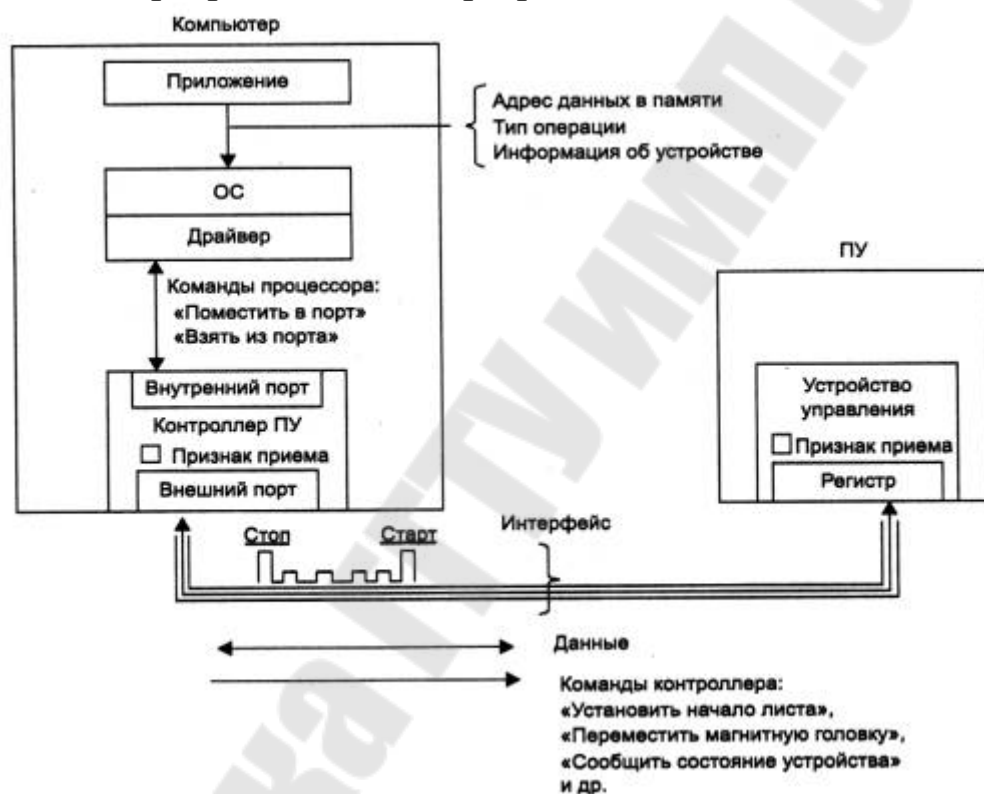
Компьютер

Приложение

Адрес данных в памяти
Тип операции
Информация об устройстве

ОС

Драйвер

ПУ

Команды процессора:
«Поместить в порт»
«Взять из порта»

Внутренний порт

Контроллер ПУ

Признак приема

Внешний порт

Устройство управления

Признак приема

Регистр

Стоп

Старт

Интерфейс

Данные

Команды контроллера:
«Установить начало листа»,
«Переместить магнитную головку»,
«Сообщить состояние устройства»
и др.